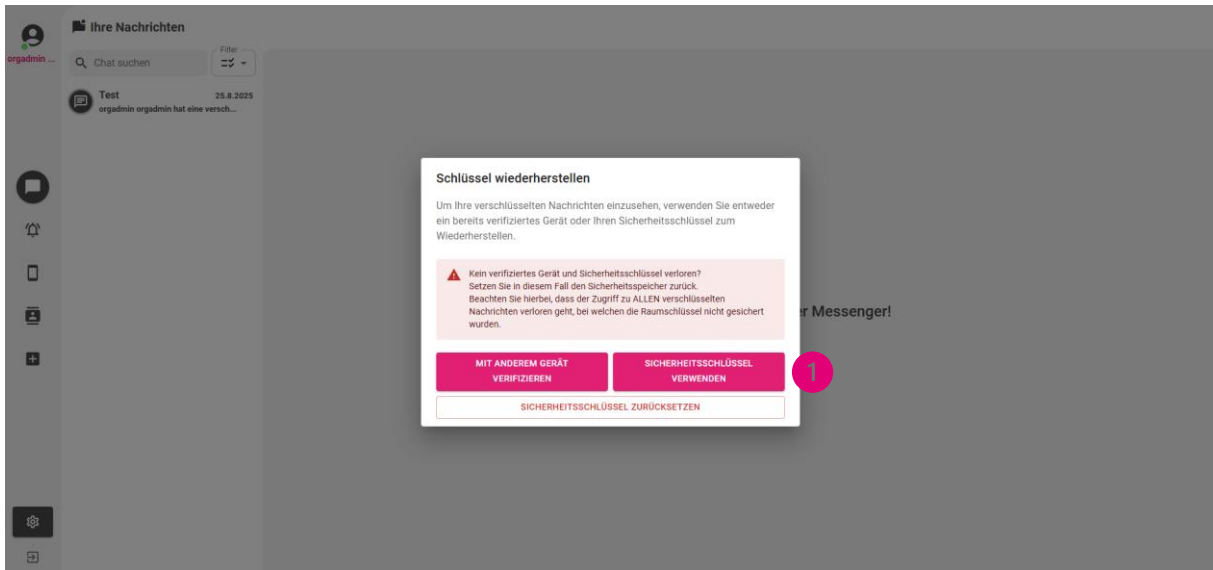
orgadmin ...

Ihre Nachrichten

Chat suchen

Filter

Test 25.8.2025
orgadmin orgadmin hat eine versch...

r Messenger!

Schlüssel wiederherstellen

Um Ihre verschlüsselten Nachrichten einzusehen, verwenden Sie entweder ein bereits verifiziertes Gerät oder Ihren Sicherheitsschlüssel zum Wiederherstellen.

Kein verifiziertes Gerät und Sicherheitsschlüssel verloren?
Setzen Sie in diesem Fall den Sicherheitsspeicher zurück.
Beachten Sie hierbei, dass der Zugriff zu ALLEN verschlüsselten Nachrichten verloren geht, bei welchen die Raumschlüssel nicht gesichert wurden.

MIT ANDEREM GERÄT VERIFIZIEREN

SICHERHEITSSCHLÜSSEL VERWENDEN

1

SICHERHEITSSCHLÜSSEL ZURÜCKSETZEN